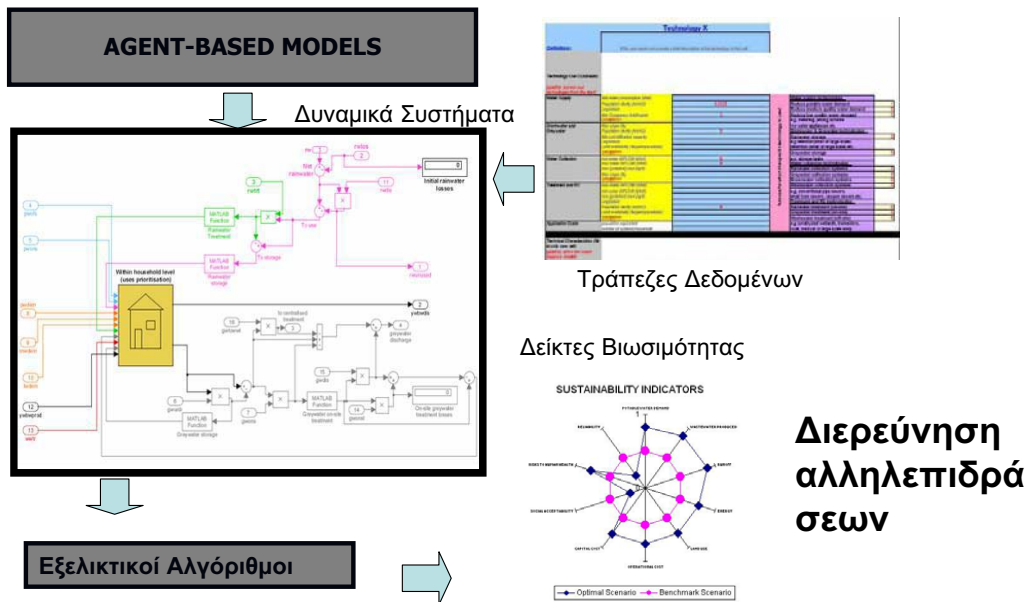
AGENT-BASED MODELS

Δυναμικά Συστήματα

Technology X

Initial rainwater losses

Within household level (uses prioritisation)

MATLAB Function

Τράπεζες Δεδομένων

Δείκτες Βιωσιμότητας

SUSTAINABILITY INDICATORS

Διερεύνηση αλληλεπιδράσεων

Εξελικτικοί Αλγόριθμοι

Optimal Scenario
Benchmark Scenario